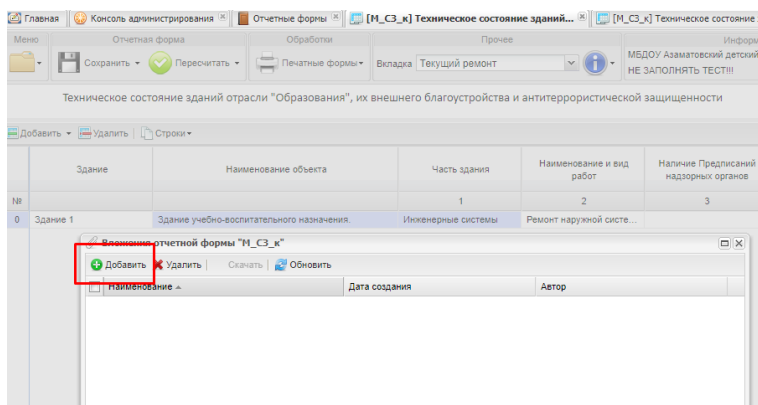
Главная | Консоль администрирования | Отчетные формы | [М_СЗ_к] Техническое состояние зданий... | [М_СЗ_к] Техническое состояние

Меню | Отчетная форма | Обработки | Прочее | Инфор

Сохранить | Пересчитать | Печатные формы | Вкладка Текущий ремонт

МБДОУ Азаматовский детский
НЕ ЗАПОЛНЯТЬ ТЕСТ!!!

Техническое состояние зданий отрасли "Образования", их внешнего благоустройства и антитеррористической защищенности

Добавить | Удалить | Строки

| № | Здание | Наименование объекта | Часть здания | Наименование и вид работ | Наличие Предписаний надзорных органов |
|---|---|---|---|---|---|
| | | | 1 | 2 | 3 |
| 0 | Здание 1 | Здание учебно-воспитательного назначения. | Инженерные системы | Ремонт наружной систе... | |

Вложения отчетной формы "М_СЗ_к"

Добавить | Удалить | Скачать | Обновить

| Наименование | Дата создания | Автор |
|---|---|---|